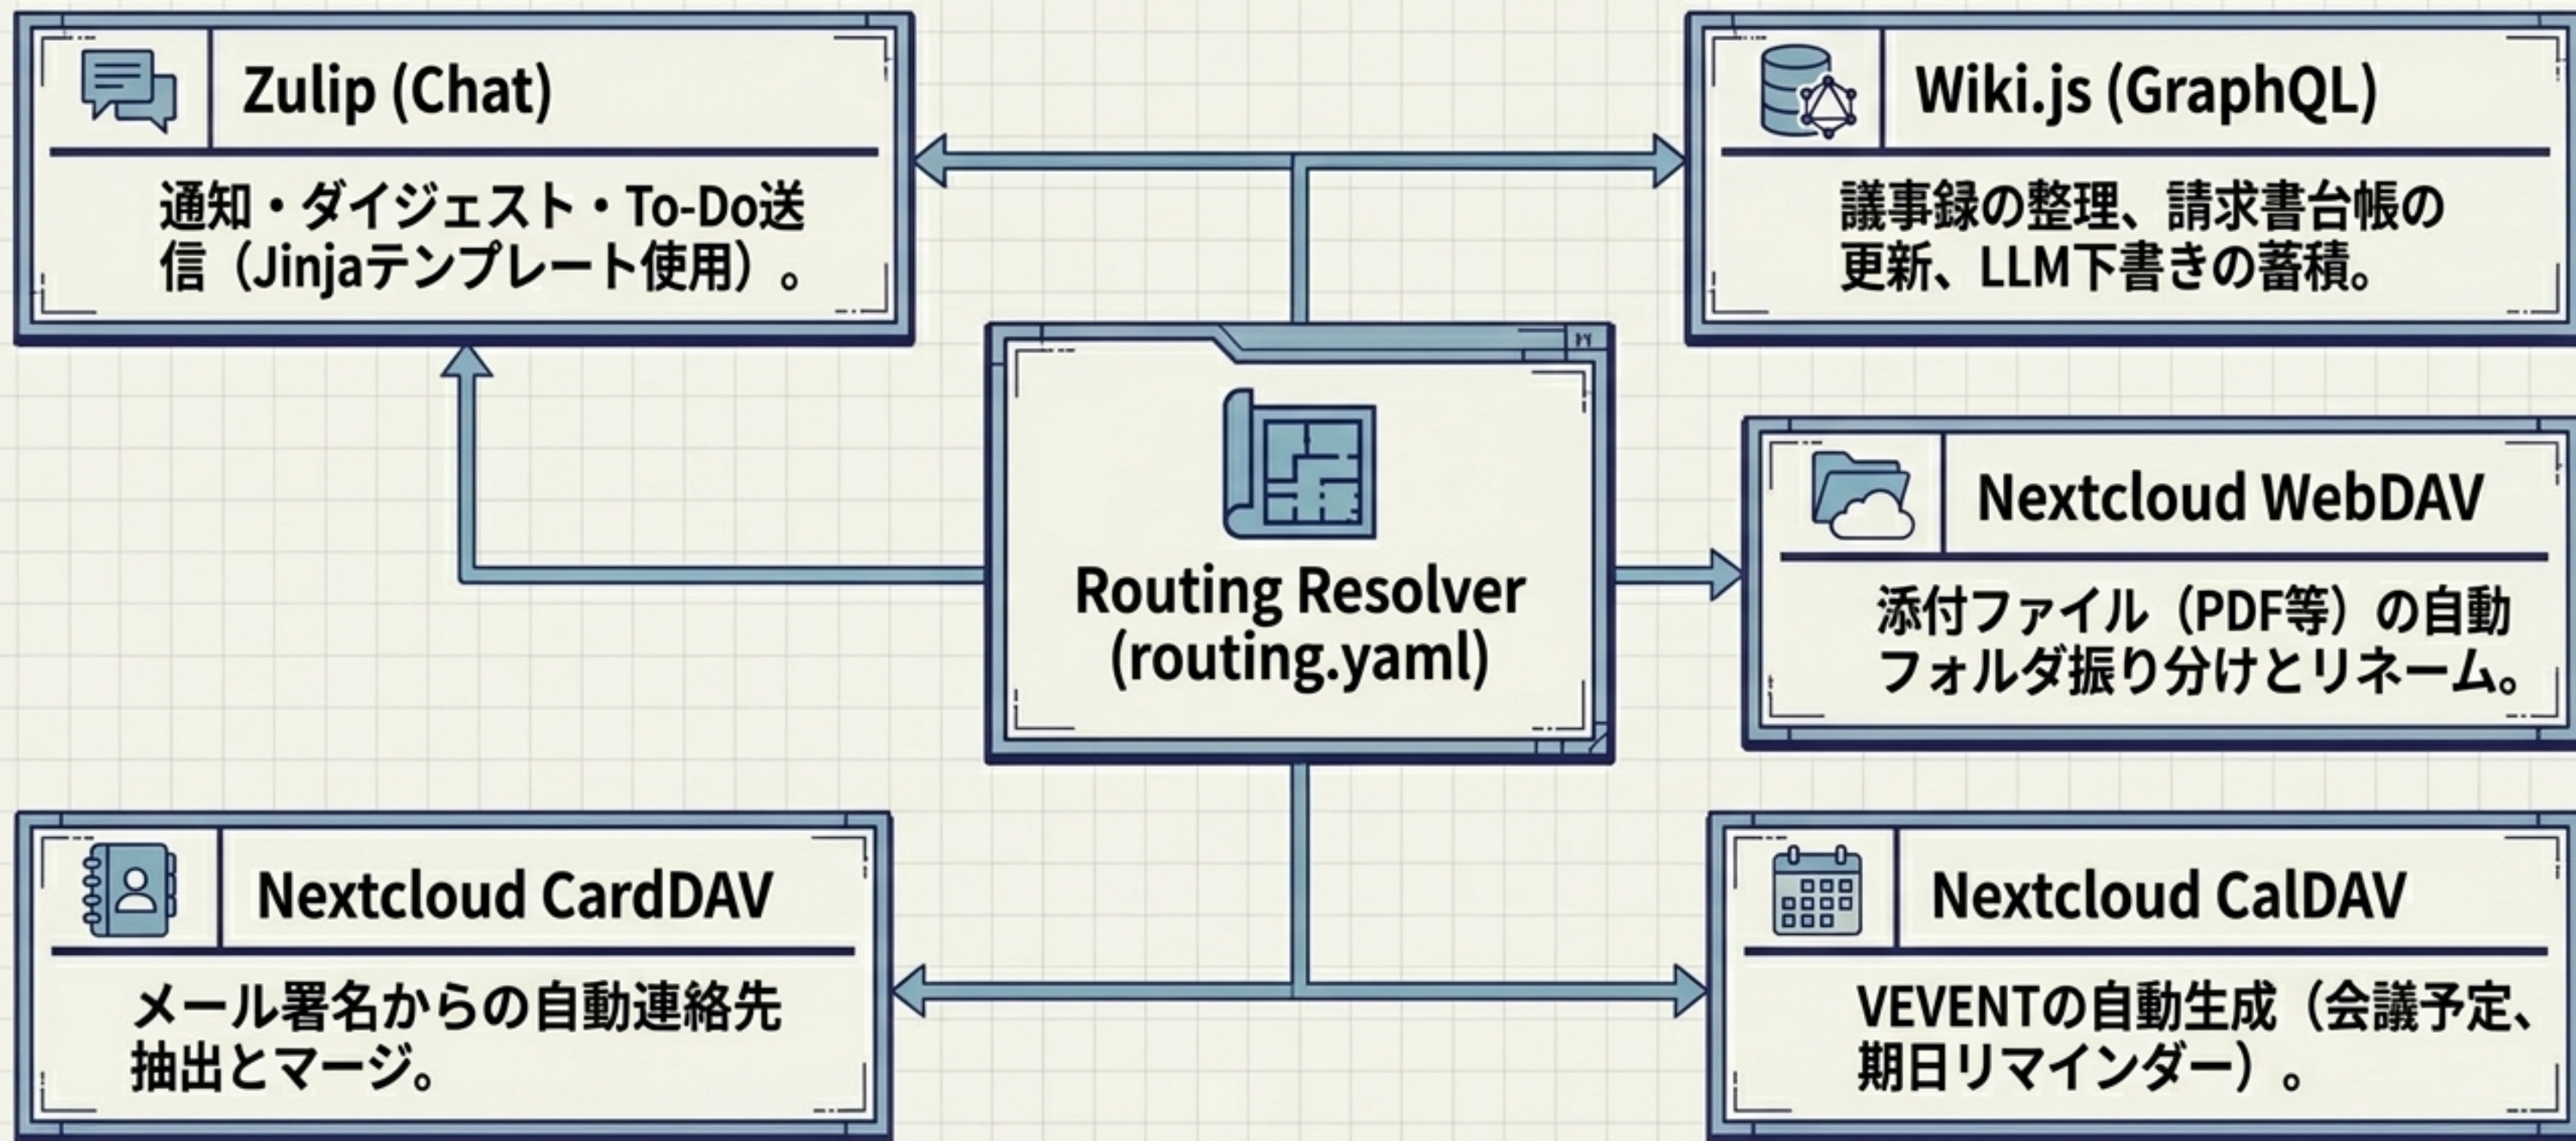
Zulip (Chat)

通知・ダイジェスト・To-Do送信（Jinjaテンプレート使用）。

Wiki.js (GraphQL)

議事録の整理、請求書台帳の更新、LLM下書きの蓄積。

Routing Resolver (routing.yaml)

Nextcloud WebDAV

添付ファイル（PDF等）の自動フォルダ振り分けとリネーム。

Nextcloud CardDAV

メール署名からの自動連絡先抽出とマージ。

Nextcloud CalDAV

VEVENTの自動生成（会議予定、期日リマインダー）。